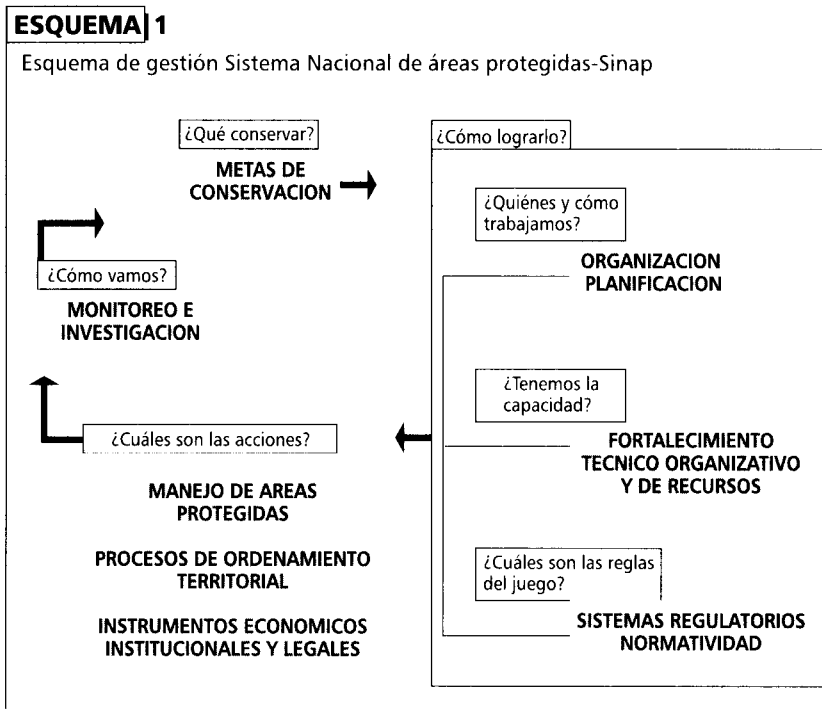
ESQUEMA 1

Esquema de gestión Sistema Nacional de áreas protegidas-Sinap

¿Qué conservar?

METAS DE CONSERVACION

¿Cómo lograrlo?

¿Quiénes y cómo trabajamos?

ORGANIZACION PLANIFICACION

¿Cómo vamos?

MONITOREO E INVESTIGACION

¿Tenemos la capacidad?

FORTALECIMIENTO TECNICO ORGANIZATIVO Y DE RECURSOS

¿Cuáles son las acciones?

MANEJO DE AREAS PROTEGIDAS

PROCESOS DE ORDENAMIENTO TERRITORIAL

INSTRUMENTOS ECONOMICOS INSTITUCIONALES Y LEGALES

¿Cuáles son las reglas del juego?

SISTEMAS REGULATORIOS NORMATIVIDAD